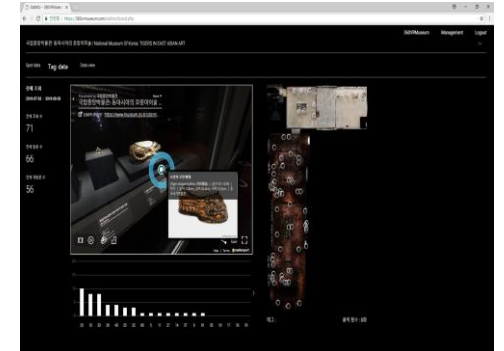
360VRMuseum Management Logout

국립중앙박물관 동아시아의 호랑이미술 | National Museum Of Korea : TIGERS IN EAST ASIAN ART

Spot data Tag data Data view

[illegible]

71

66

56

국립중앙박물관 동아시아의 호랑이미술

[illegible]